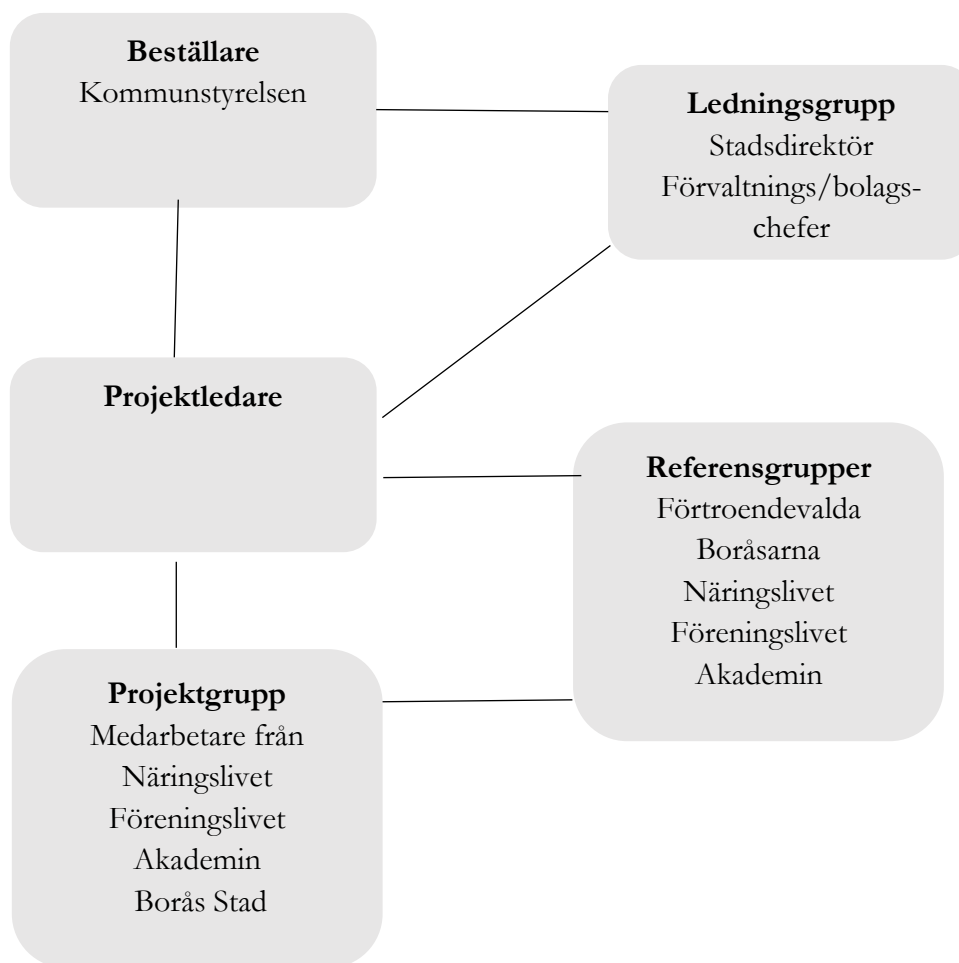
**Beställare**
Kommunstyrelsen

**Ledningsgrupp**
Stadsdirektör
Förvaltnings/bolagschefer

**Projektledare**

**Referensgrupper**
Förtroendevalda
Boråsarna
Näringslivet
Föreningslivet
Akademin

**Projektgrupp**
Medarbetare från
Näringslivet
Föreningslivet
Akademin
Borås Stad